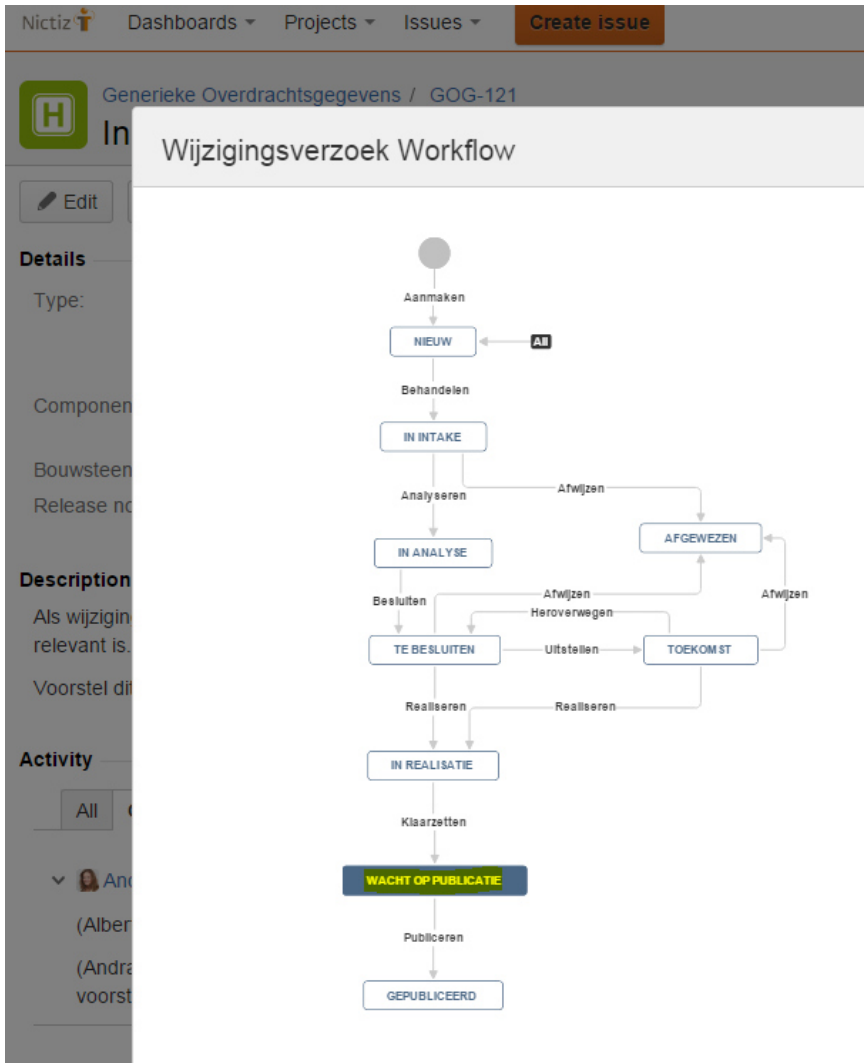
Nictiz Dashboards Projects Issues Create issue

Generieke Overdrachtsgegevens / GOG-121

In

Edit

Details

Type:

Componen

Bouwsteen

Release no

Description

Als wijzigin

relevant is.

Voorstel di

Activity

All

And

(Alber

(Andra

voorst

Wijzigingsverzoek Workflow

Aanmaken

NIEUW

All

Behandelen

IN INTAKE

Analyseren

Afwijzen

IN ANALYSE

AFGEWEZEN

Besluiten

Afwijzen

Heroverwegen

Afwijzen

TE BESLUITEN

Uitstellen

TOEKOMST

Realiseren

Realiseren

IN REALISATIE

Klaarzetten

WACHT OP PUBLICATIE

Publiceren

GEPUBLICEERD